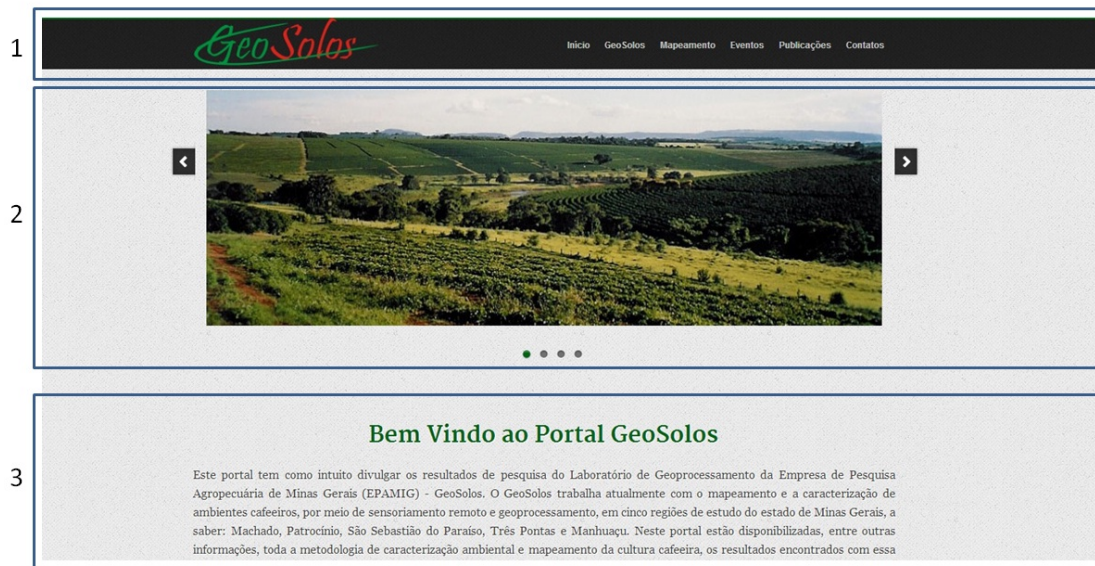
1

GeoSolos

Início GeoSolos Mapeamento Eventos Publicações Contatos

2

3

Bem Vindo ao Portal GeoSolos

Este portal tem como intuito divulgar os resultados de pesquisa do Laboratório de Geoprocessamento da Empresa de Pesquisa Agropecuária de Minas Gerais (EPAMIG) - GeoSolos. O GeoSolos trabalha atualmente com o mapeamento e a caracterização de ambientes cafeeiros, por meio de sensoriamento remoto e geoprocessamento, em cinco regiões de estudo do estado de Minas Gerais, a saber: Machado, Patrocínio, São Sebastião do Paraíso, Três Pontas e Manhuaçu. Neste portal estão disponibilizadas, entre outras informações, toda a metodologia de caracterização ambiental e mapeamento da cultura cafeeira, os resultados encontrados com essa